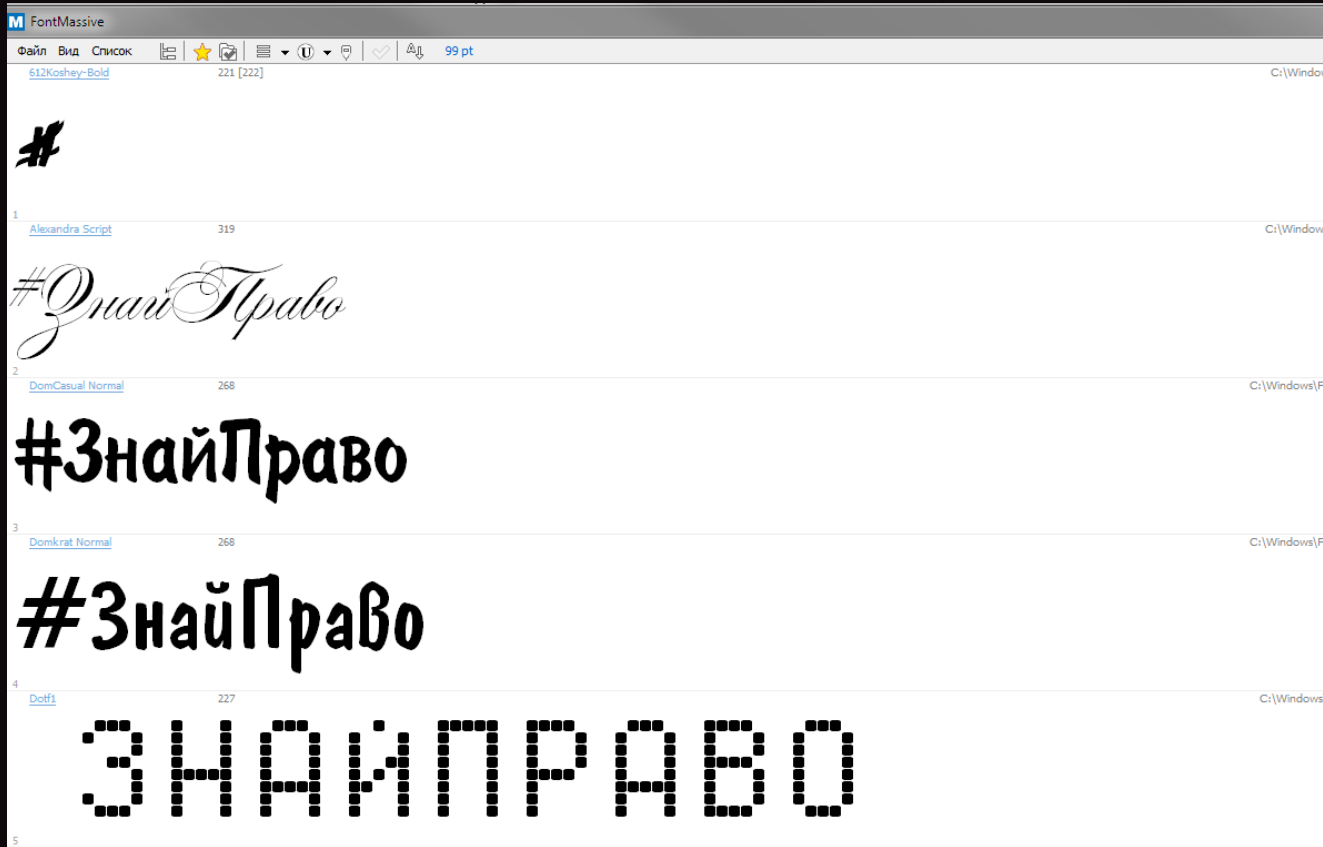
FontMassive

Файл Вид Список 99 pt

612Koshey-Bold 221 [222] C:\Window

#

1

Alexandra Script 319 C:\Window

#ЗнайПраво

2

DomCasual Normal 268 C:\Windows\F

#ЗнайПраво

3

Domkrat Normal 268 C:\Windows\F

#ЗнайПраво

4

Dotf1 227 C:\Windows

ЗНАЙПРАВО

5